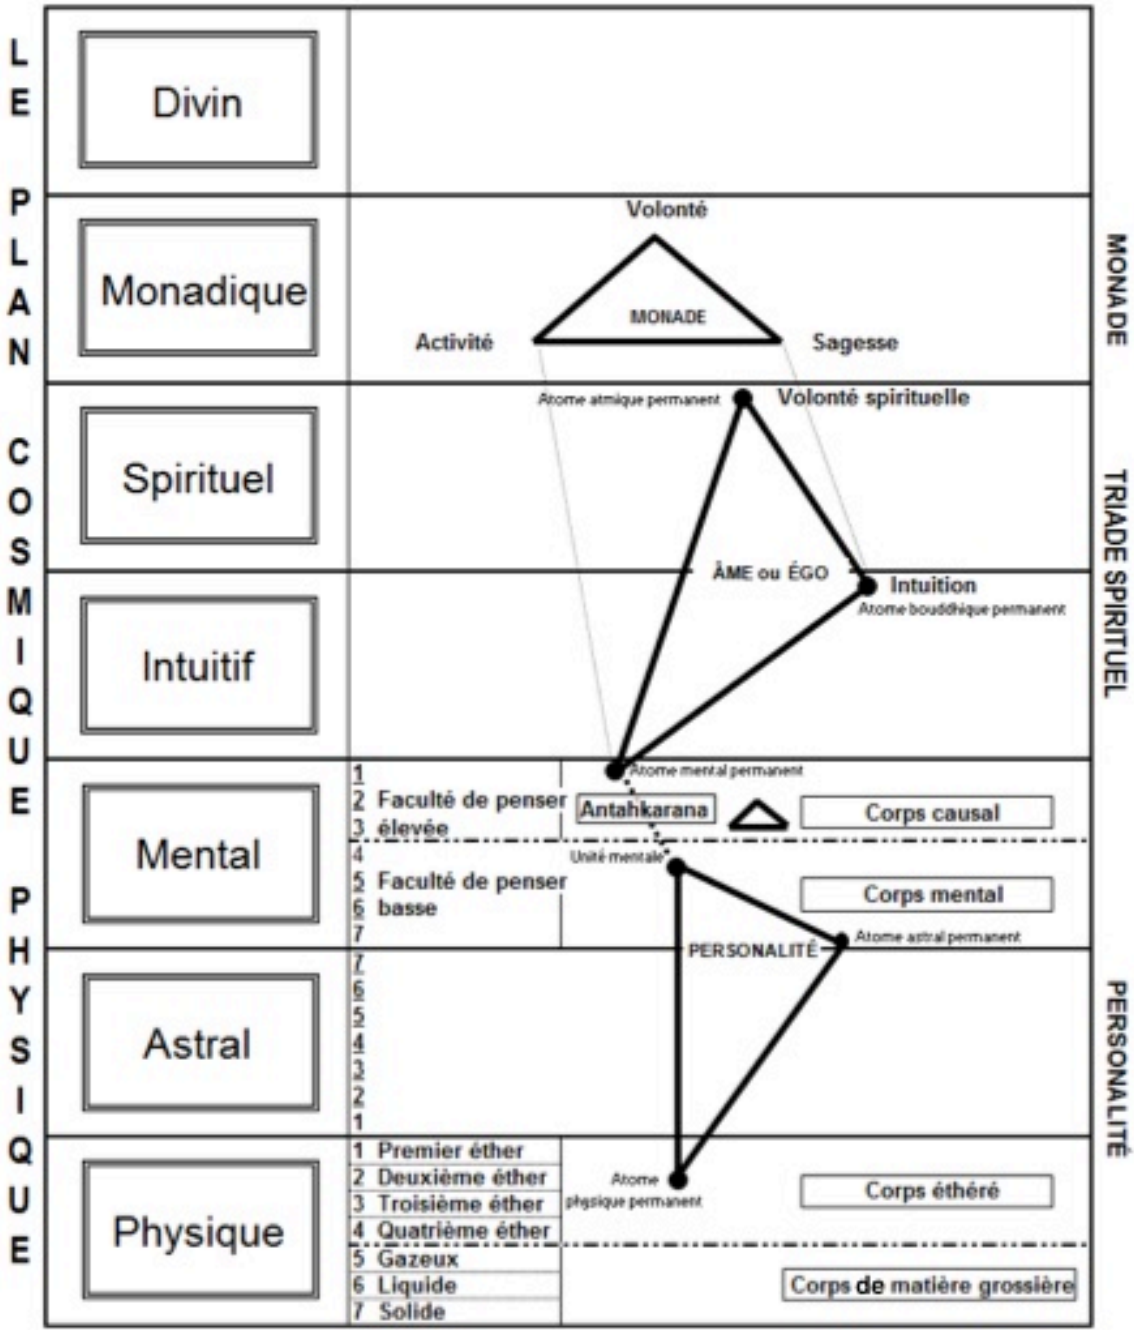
LE PLAN COSMIQUE PHYSIQUE

Divin

Monadique

Volonté

MONADE

Activité

Sagesse

MONADE

Spirituel

Atome atmique permanent

Volonté spirituelle

ÂME ou ÉGO

Intuition

Atome bouddhique permanent

TRIADE SPIRITUEL

Intuitif

Mental

1
2 Faculté de penser
3 élevée

Atome mental permanent

Antahkarana

Corps causal

4

Unité mentale

5 Faculté de penser
6 basse
7

Corps mental

PERSONALITÉ

Atome astral permanent

Astral

7
6
5
4
3
2
1

PERSONALITÉ

Physique

1 Premier éther
2 Deuxième éther
3 Troisième éther
4 Quatrième éther
5 Gazeux
6 Liquide
7 Solide

Atome physique permanent

Corps éthéré

Corps de matière grossière